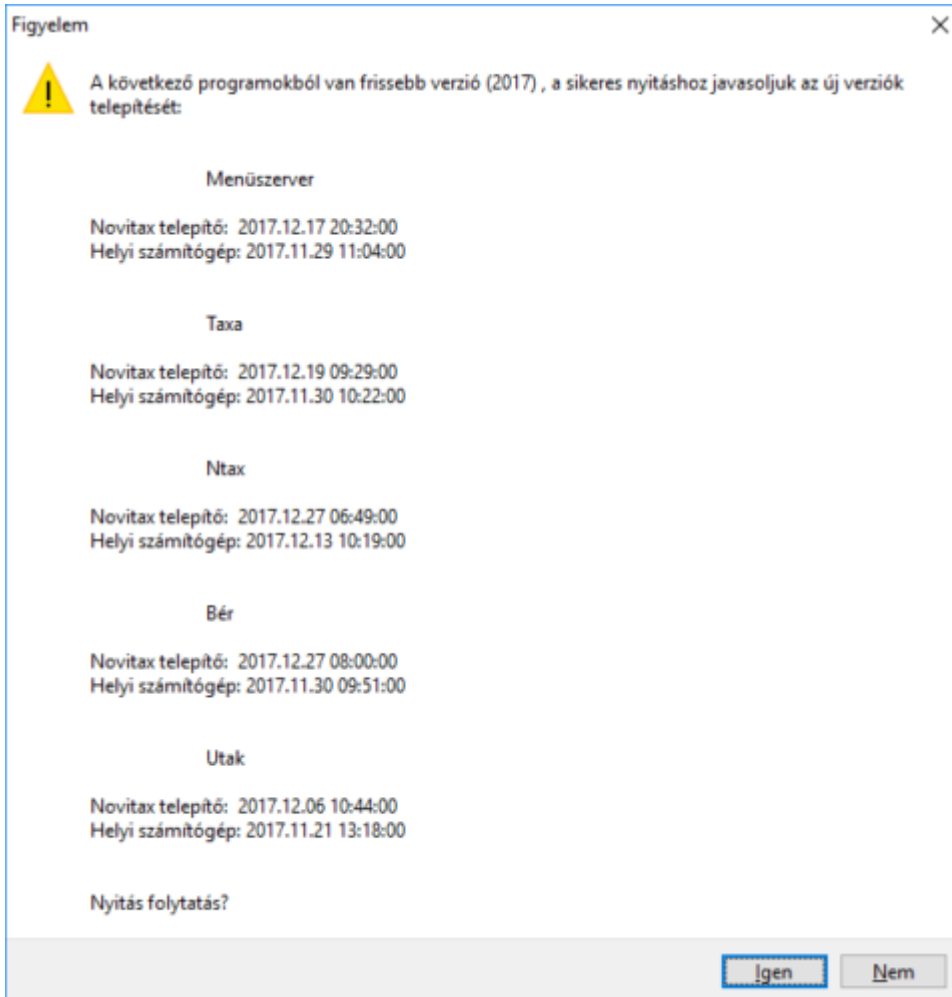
Figyelem

A következő programokból van frissebb verzió (2017) , a sikeres nyitáshoz javasoljuk az új verziók telepítését:

Menüszerver

Novitax telepítő: 2017.12.17 20:32:00
Helyi számítógép: 2017.11.29 11:04:00

Taxa

Novitax telepítő: 2017.12.19 09:29:00
Helyi számítógép: 2017.11.30 10:22:00

Ntax

Novitax telepítő: 2017.12.27 06:49:00
Helyi számítógép: 2017.12.13 10:19:00

Bér

Novitax telepítő: 2017.12.27 08:00:00
Helyi számítógép: 2017.11.30 09:51:00

Utak

Novitax telepítő: 2017.12.06 10:44:00
Helyi számítógép: 2017.11.21 13:18:00

Nyitás folytatás?

Igen
Nem